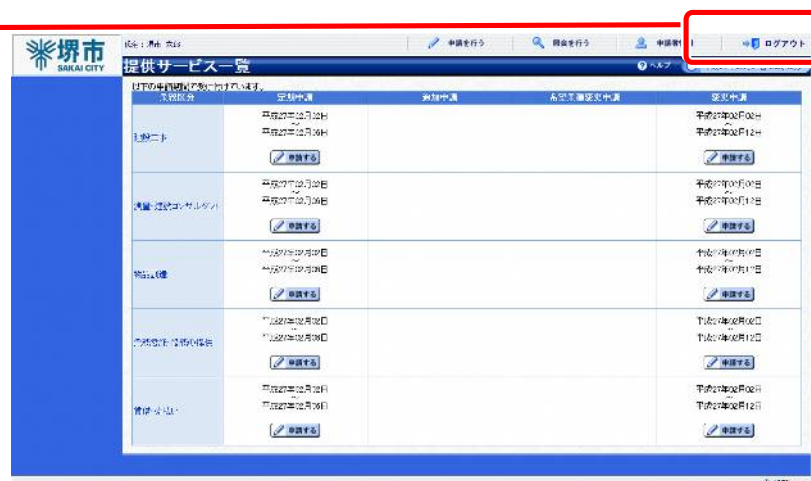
堺市
SAKAI CITY

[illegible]

申請を行う
照会を行う
申請者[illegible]
ログアウト

提供サービス一覧

ヘルプ

以下の申請期間に受け付けています。

| 業種区分 | 定期申請 | 追加申請 | 希望工種変更申請 | 変更申請 |
|---|---|---|---|---|
| 建設工事 | 平成27年12月02日 ~ 平成27年12月30日 申請する | | | 平成27年02月02日 ~ 平成27年02月12日 申請する |
| 測量・建設コンサルタント | 平成27年12月02日 ~ 平成27年12月30日 申請する | | | 平成27年02月02日 ~ 平成27年02月12日 申請する |
| 物品調達 | 平成27年12月02日 ~ 平成27年12月30日 申請する | | | 平成27年02月02日 ~ 平成27年02月12日 申請する |
| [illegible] | 平成27年12月02日 ~ 平成27年12月30日 申請する | | | 平成27年02月02日 ~ 平成27年02月12日 申請する |
| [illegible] | 平成27年12月02日 ~ 平成27年12月30日 申請する | | | 平成27年02月02日 ~ 平成27年02月12日 申請する |